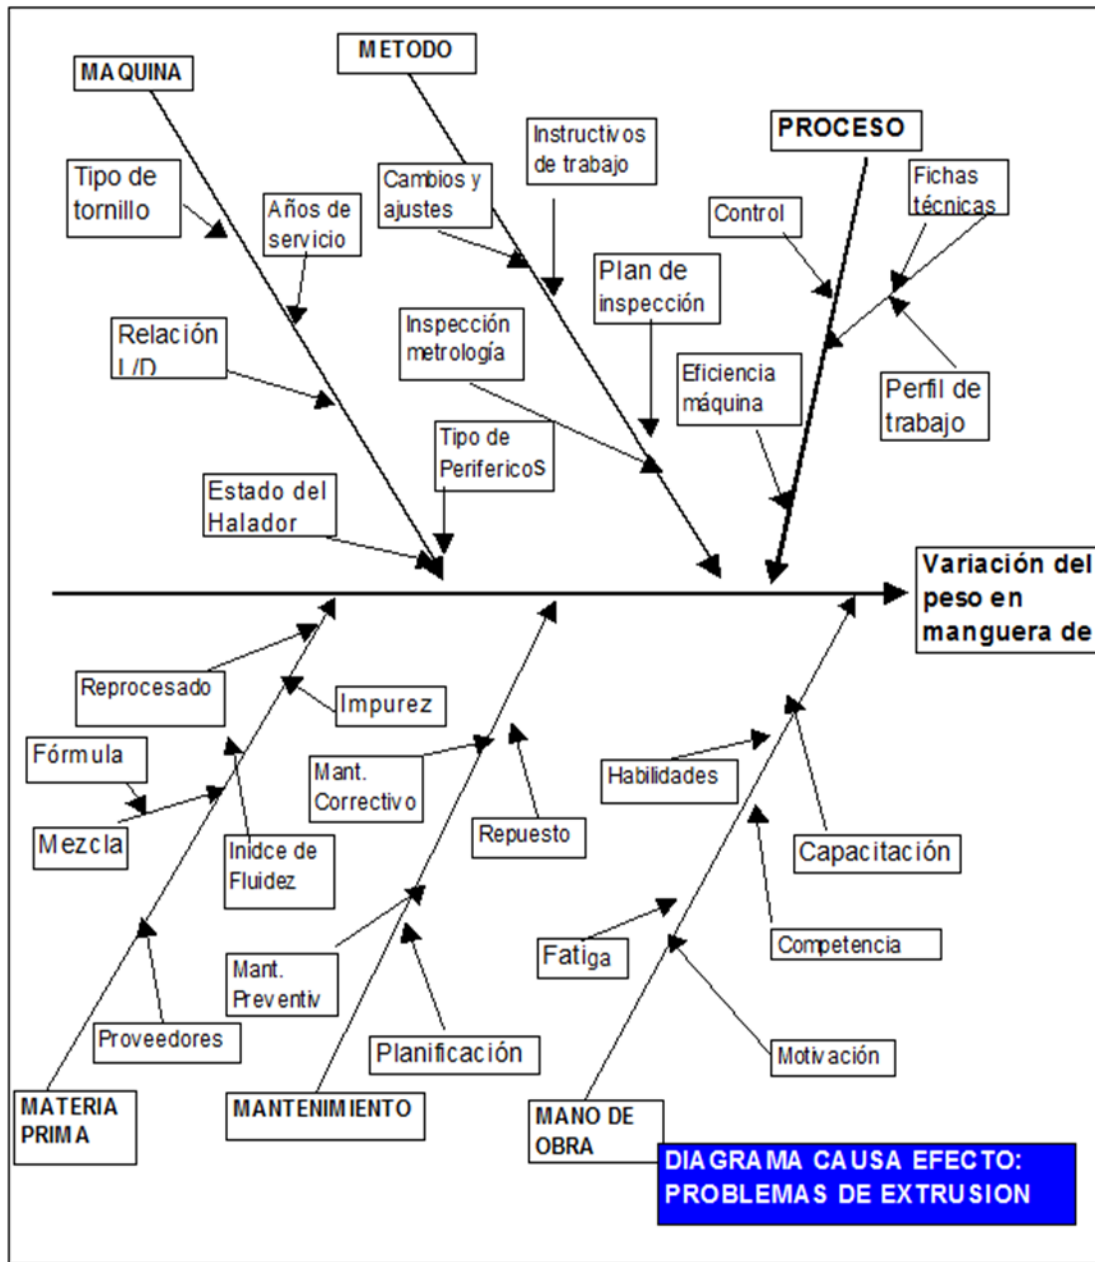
MAQUINA

METODO

PROCESO

Tipo de tornillo

Años de servicio

Cambios y ajustes

Instructivos de trabajo

Control

Fichas técnicas

Relación L/D

Inspección metrología

Plan de inspección

Eficiencia máquina

Perfil de trabajo

Tipo de PerifericoS

Estado del Halador

Variación del peso en manguera de

Reprocesado

Impurez

Fórmula

Mant. Correctivo

Repuesto

Habilidades

Mezcla

Inidce de Fluidez

Capacitación

Fatiga

Competencia

Mant. Preventiv

Proveedores

Planificación

Motivación

MATERIA PRIMA

MANTENIMIENTO

MANO DE OBRA

DIAGRAMA CAUSA EFECTO: PROBLEMAS DE EXTRUSION